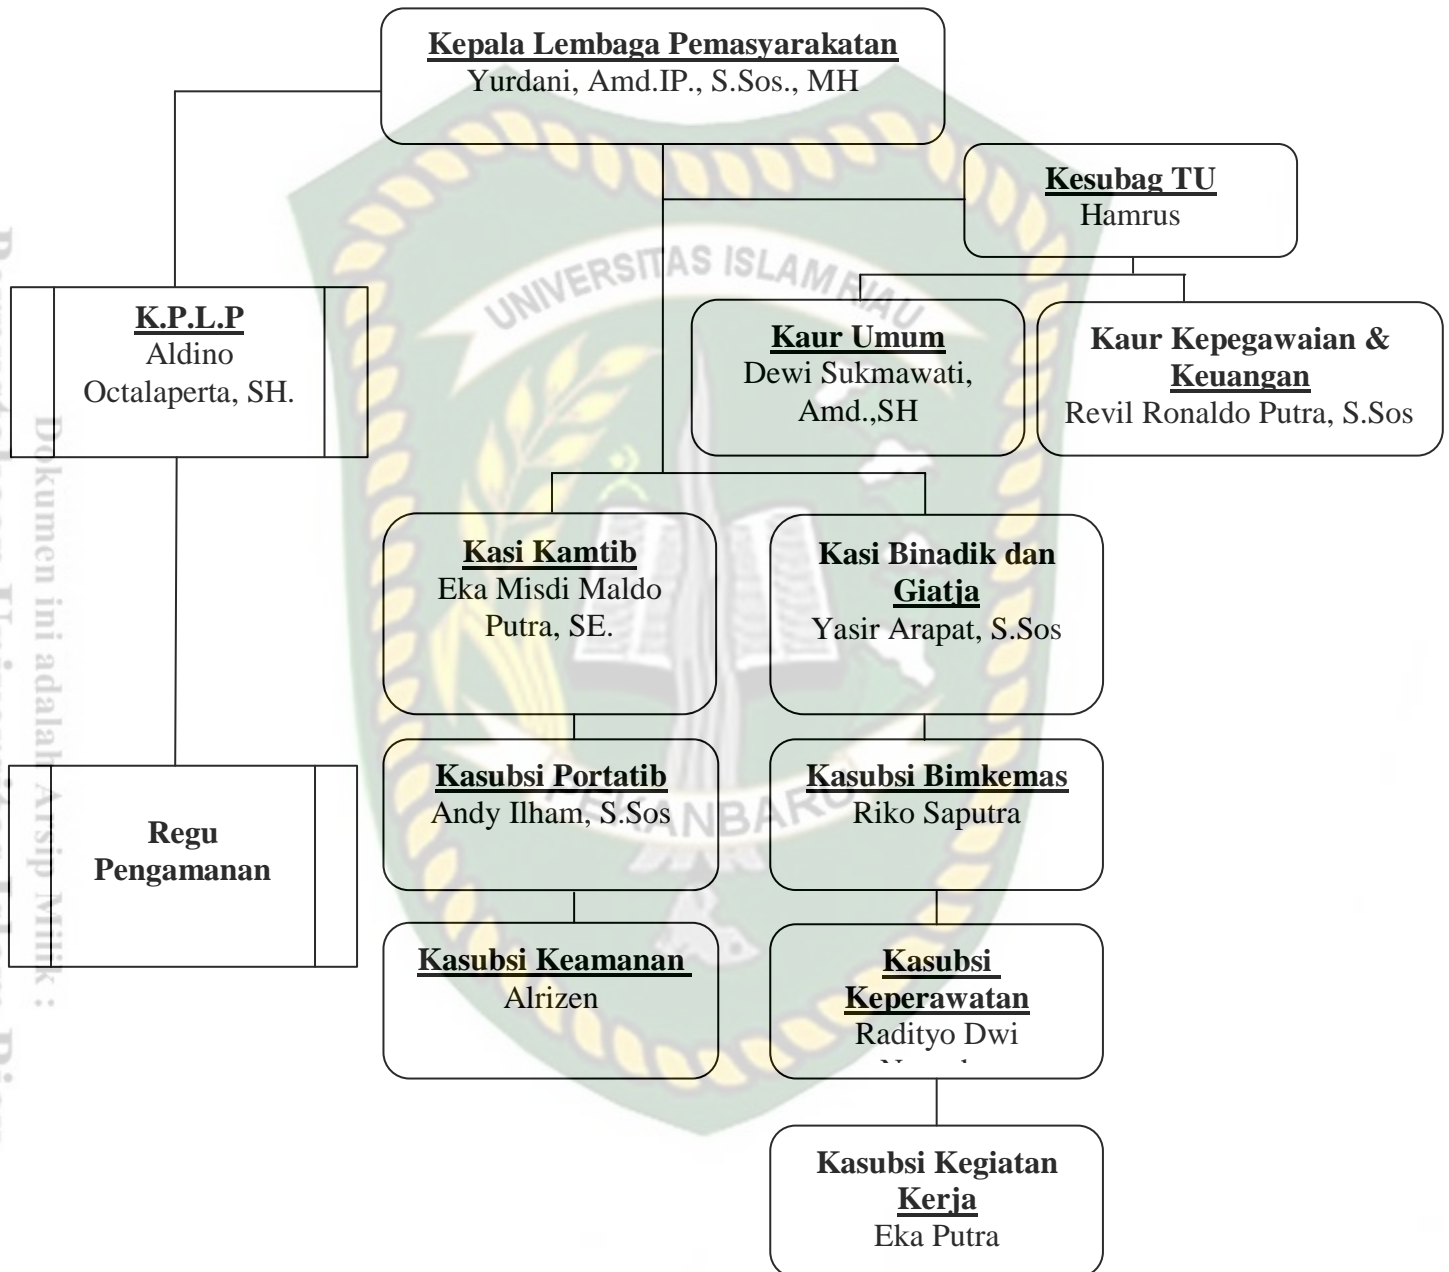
Kepala Lembaga Pemasyarakatan
Yurdani, Amd.IP., S.Sos., MH

Kesubag TU
Hamrus

K.P.L.P
Aldino Octalaperta, SH.

Kaur Umum
Dewi Sukmawati, Amd.,SH

Kaur Kepegawaian & Keuangan
Revil Ronaldo Putra, S.Sos

Kasi Kamtib
Eka Misdi Maldo Putra, SE.

Kasi Binadik dan Giatja
Yasir Arapat, S.Sos

Regu Pengamanan

Kasubsi Portatib
Andy Ilham, S.Sos

Kasubsi Bimkemas
Riko Saputra

Kasubsi Keamanan
Alrizen

Kasubsi Keperawatan
Radityo Dwi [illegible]

Kasubsi Kegiatan Kerja
Eka Putra

UNIVERSITAS ISLAM RIAU

PEKANBARU

Dokumen ini adalah Arsip Milik :